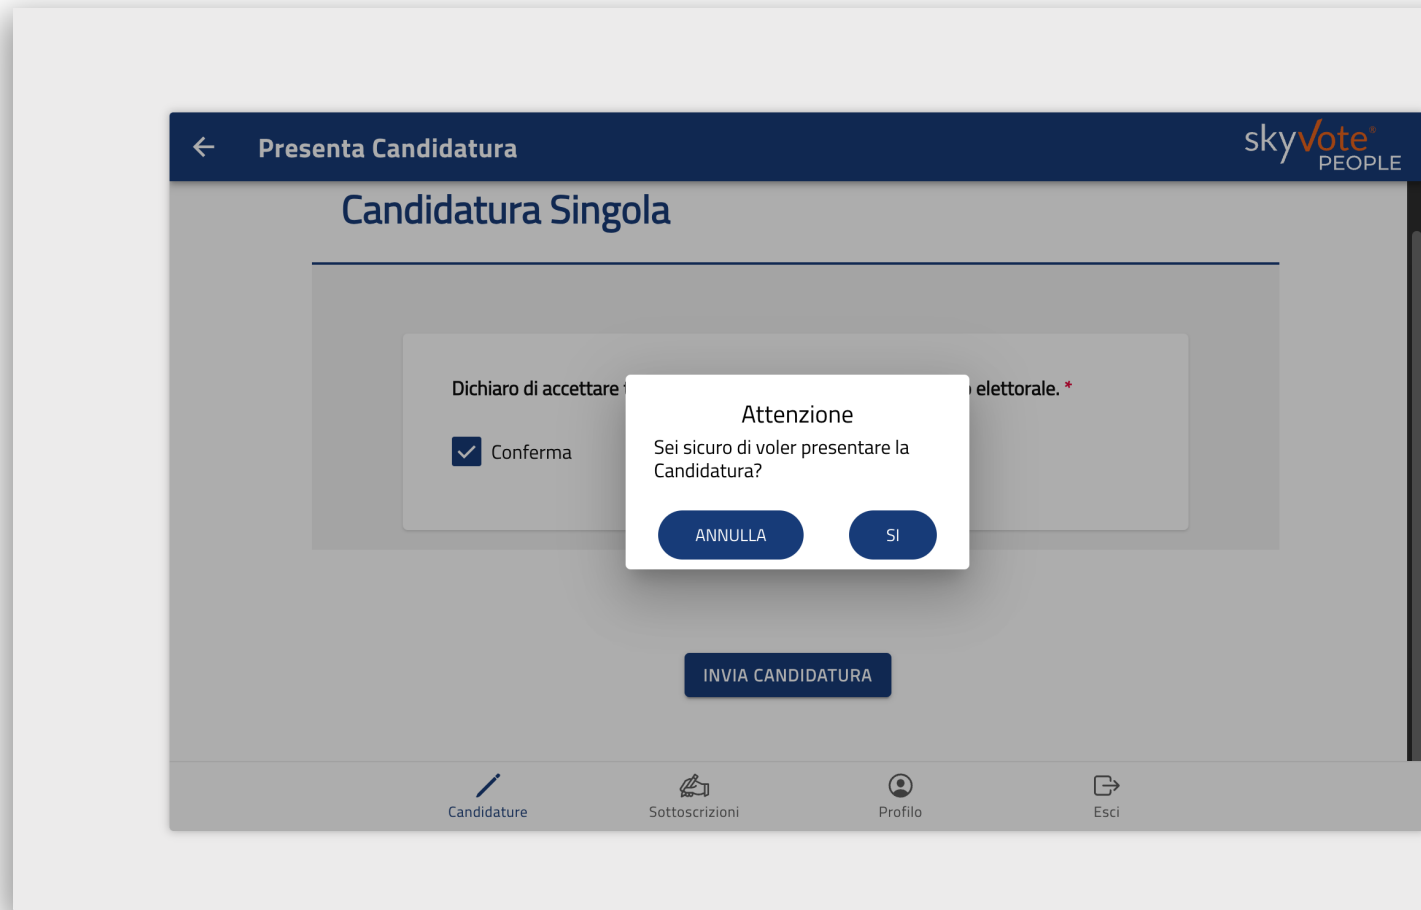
Presenta Candidatura

skyVote® PEOPLE

Candidatura Singola

Dichiaro di accettare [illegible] elettorale. *

Conferma

Attenzione

Sei sicuro di voler presentare la Candidatura?

ANNULLA

SI

INVIA CANDIDATURA

Candidature

Sottoscrizioni

Profilo

Esci